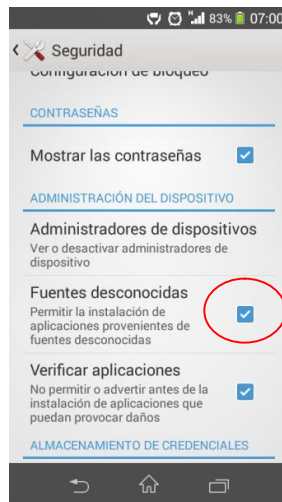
83% 07:00

Seguridad

Configuración de bloqueo

CONTRASEÑAS

Mostrar las contraseñas

ADMINISTRACIÓN DEL DISPOSITIVO

Administradores de dispositivos
Ver o desactivar administradores de dispositivo

Fuentes desconocidas
Permitir la instalación de aplicaciones provenientes de fuentes desconocidas

Verificar aplicaciones
No permitir o advertir antes de la instalación de aplicaciones que puedan provocar daños

ALMACENAMIENTO DE CREDENCIALES